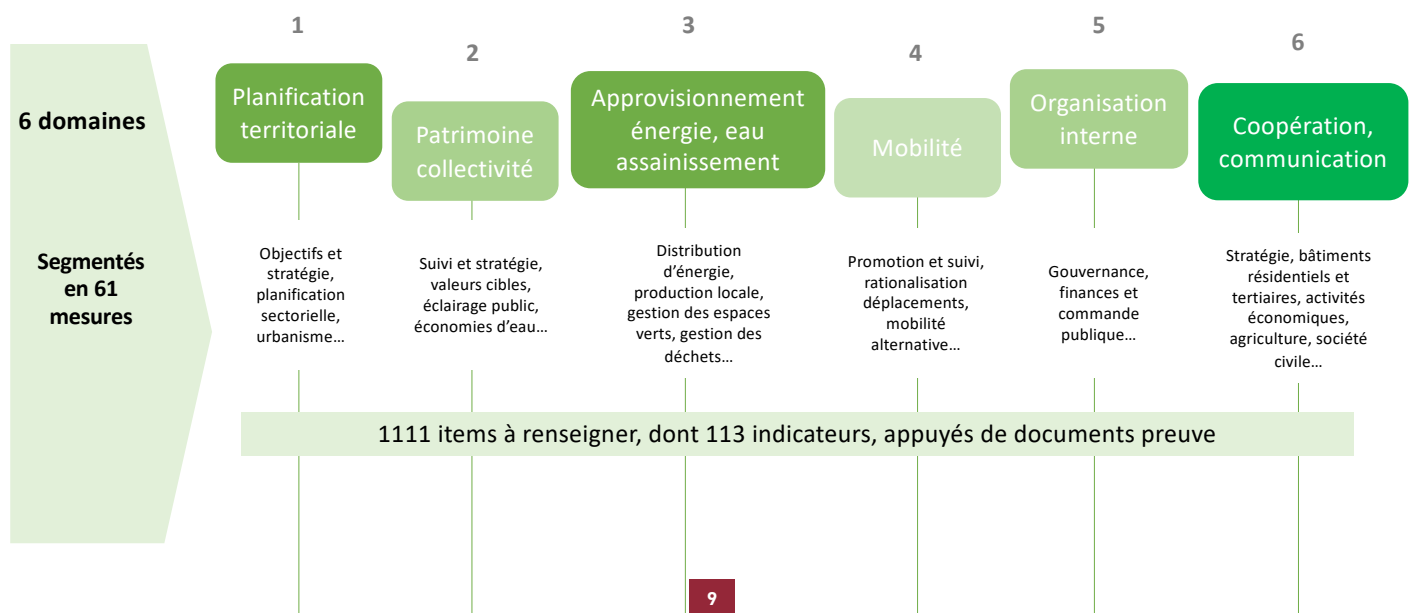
6 domaines

Segmentés en 61 mesures

1

Planification territoriale

Objectifs et stratégie, planification sectorielle, urbanisme…

2

Patrimoine collectivité

Suivi et stratégie, valeurs cibles, éclairage public, économies d'eau…

3

Approvisionnement énergie, eau assainissement

Distribution d'énergie, production locale, gestion des espaces verts, gestion des déchets…

4

Mobilité

Promotion et suivi, rationalisation déplacements, mobilité alternative…

5

Organisation interne

Gouvernance, finances et commande publique…

6

Coopération, communication

Stratégie, bâtiments résidentiels et tertiaires, activités économiques, agriculture, société civile…

1111 items à renseigner, dont 113 indicateurs, appuyés de documents preuve

9